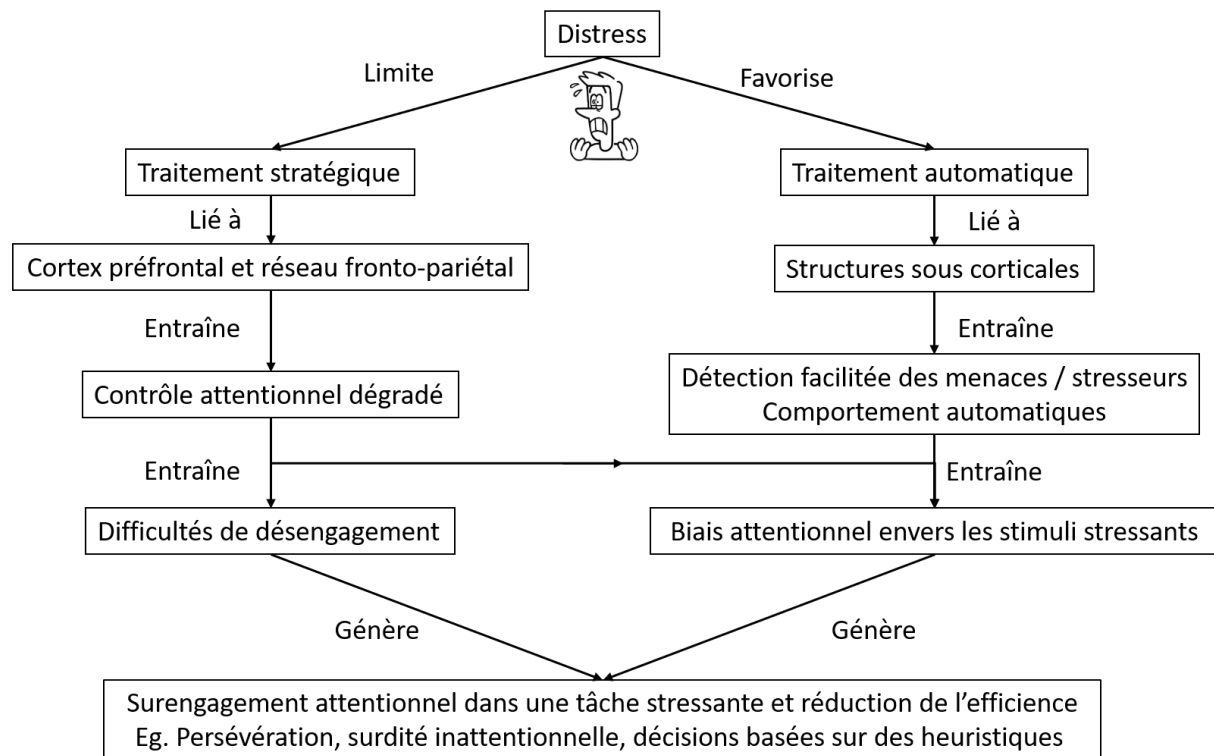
Distress

Limite

Favorise

Traitement stratégique

Lié à

Cortex préfrontal et réseau fronto-pariétal

Entraîne

Contrôle attentionnel dégradé

Entraîne

Difficultés de désengagement

Traitement automatique

Lié à

Structures sous corticales

Entraîne

Détection facilitée des menaces / stresseurs
Comportement automatiques

Entraîne

Biais attentionnel envers les stimuli stressants

Génère

Génère

Surengagement attentionnel dans une tâche stressante et réduction de l'efficience
Eg. Persévération, surdité inattentionnelle, décisions basées sur des heuristiques